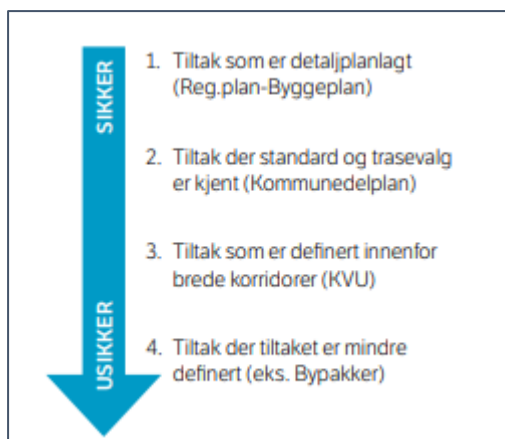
SIKKER

USIKKER

1. Tiltak som er detaljplanlagt (Reg.plan-Byggeplan)

2. Tiltak der standard og trasevalg er kjent (Kommunedelplan)

3. Tiltak som er definert innenfor brede korridorer (KVU)

4. Tiltak der tiltaket er mindre definert (eks. Bypakker)